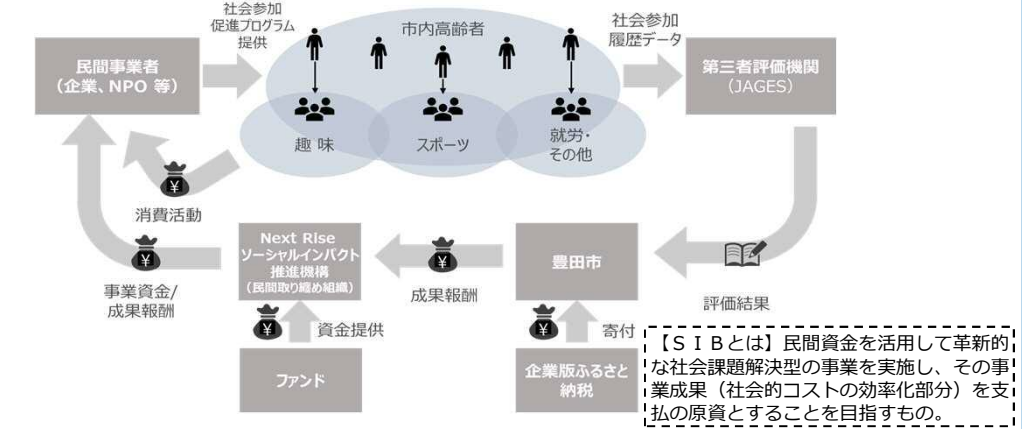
社会参加
促進プログラム
提供

民間事業者
（企業、NPO 等）

市内高齢者

趣 味

スポーツ

就労・
その他

社会参加
履歴データ

第三者評価機関
（JAGES）

¥

消費活動

¥

事業資金/
成果報酬

Next Rise
ソーシャルインパクト
推進機構
（民間取り纏め組織）

¥

資金提供

ファンド

¥

成果報酬

豊田市

¥

寄付

企業版ふるさと
納税

評価結果

【ＳＩＢとは】民間資金を活用して革新的な社会課題解決型の事業を実施し、その事業成果（社会的コストの効率化部分）を支払の原資とすることを目指すもの。